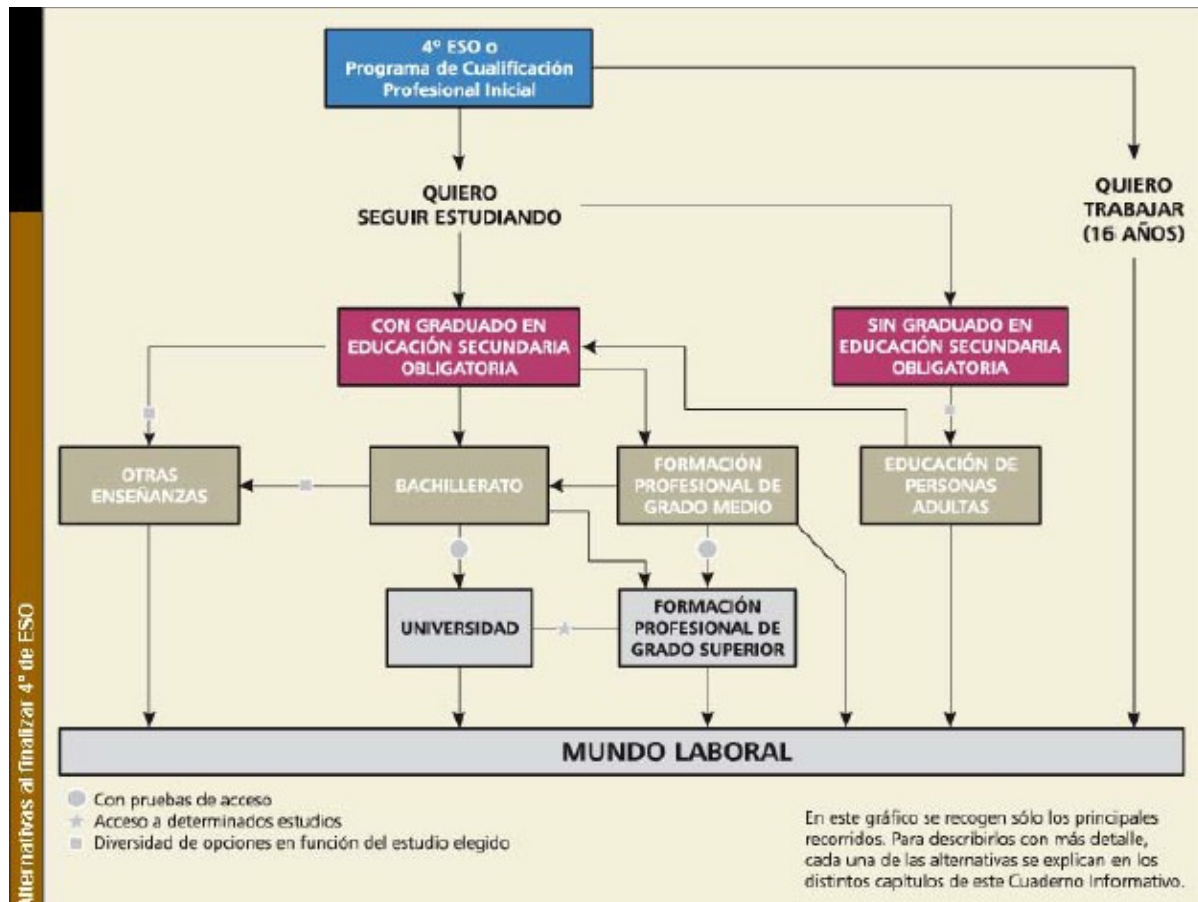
Alternativas al finalizar 4º de ESO

4º ESO o Programa de Cualificación Profesional Inicial

QUIERO SEGUIR ESTUDIANDO

QUIERO TRABAJAR (16 AÑOS)

CON GRADUADO EN EDUCACIÓN SECUNDARIA OBLIGATORIA

SIN GRADUADO EN EDUCACIÓN SECUNDARIA OBLIGATORIA

OTRAS ENSEÑANZAS

BACHILLERATO

FORMACIÓN PROFESIONAL DE GRADO MEDIO

EDUCACIÓN DE PERSONAS ADULTAS

UNIVERSIDAD

FORMACIÓN PROFESIONAL DE GRADO SUPERIOR

MUNDO LABORAL

Con pruebas de acceso
Acceso a determinados estudios
Diversidad de opciones en función del estudio elegido

En este gráfico se recogen sólo los principales recorridos. Para describirlos con más detalle, cada una de las alternativas se explican en los distintos capítulos de este Cuaderno Informativo.